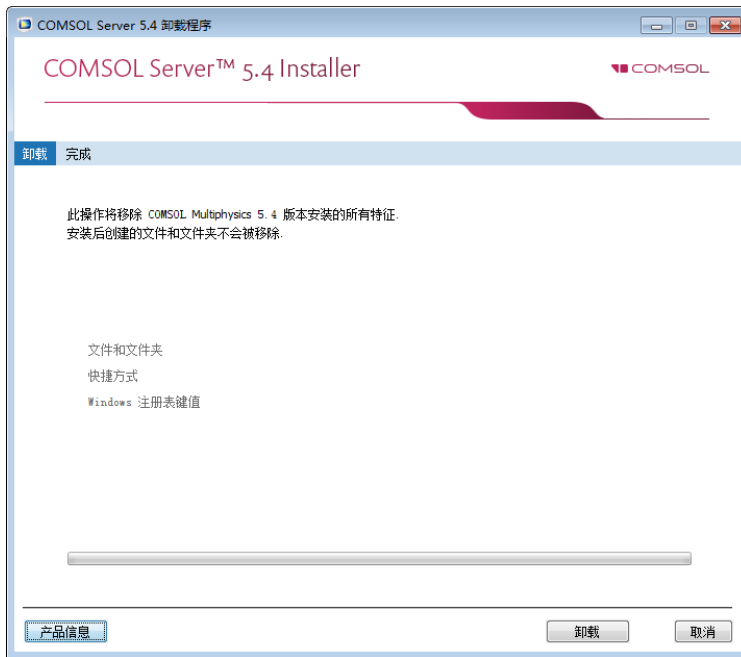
COMSOL Server 5.4 卸载程序

COMSOL Server™ 5.4 Installer

COMSOL

卸载 完成

此操作将移除 COMSOL Multiphysics 5.4 版本安装的所有特征.
安装后创建的文件和文件夹不会被移除.

文件和文件夹

快捷方式

Windows 注册表键值

产品信息

卸载

取消